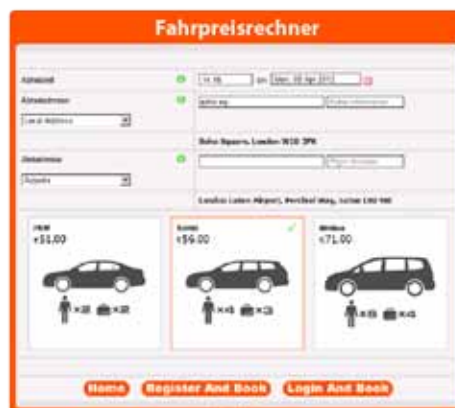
Fahrpreisrechner

Abholzeit | 14:30 | am | Mon. 09 Apr 2012
Abholadresse | soho sq | Weitere Informationen
Local Address
Soho Square, London W1D 3PN
Zieladresse | | Weitere Informationen
Airports
London Luton Airport, Percival Way, Luton LU2 9LY

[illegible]
£51.00
×2 ×2

Estate
£56.00
×4 ×3

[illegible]
£71.00
×5 ×4

Home | Register And Book | Login And Book